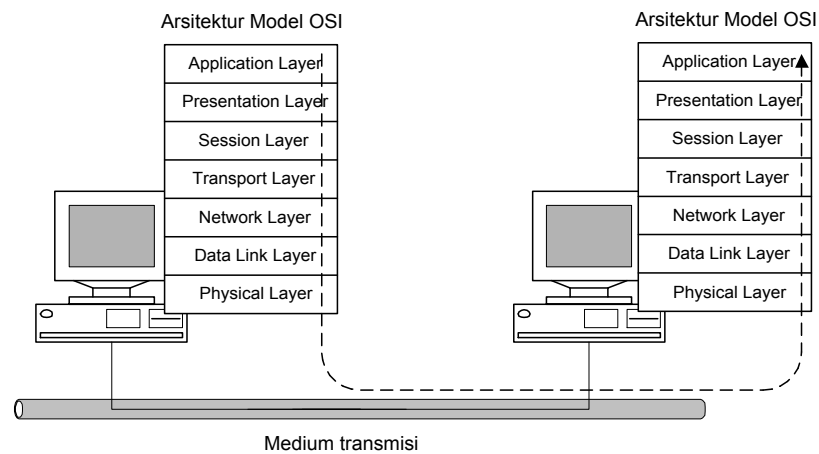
Arsitektur Model OSI

Application Layer
Presentation Layer
Session Layer
Transport Layer
Network Layer
Data Link Layer
Physical Layer

Arsitektur Model OSI

Application Layer
Presentation Layer
Session Layer
Transport Layer
Network Layer
Data Link Layer
Physical Layer

Medium transmisi